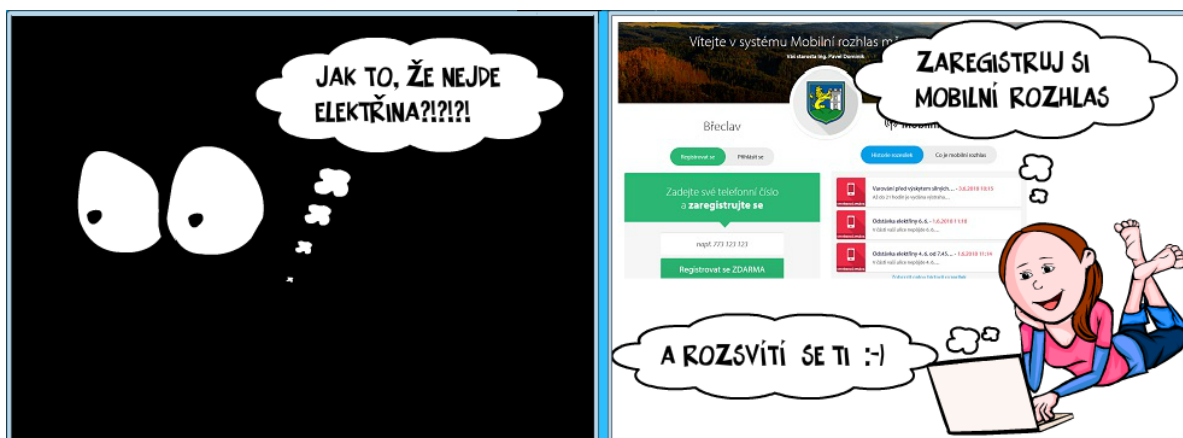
JAK TO, ŽE NEJDE ELEKTŘINA?!?!?!

Vítejte v systému Mobilní rozhlas m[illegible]

Váš starosta Ing. Pavel Dominik

Břeclav

Registrovat se

Přihlásit se

Zadejte své telefonní číslo a zaregistrujte se

např. 773 123 123

Registrovat se ZDARMA

Mobiln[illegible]

Historie zpráv

Co je mobilní rozhlas

Varování před výskytem silných... - 3.6.2018 10:15

Odstávka elektřiny 6.6. - 1.6.2018 11:18

Odstávka elektřiny 4.-6. od 7:45... - 1.6.2018 11:14

ZAREGISTRUJ SI MOBILNÍ ROZHLAS

A ROZSVÍTÍ SE TI :-)